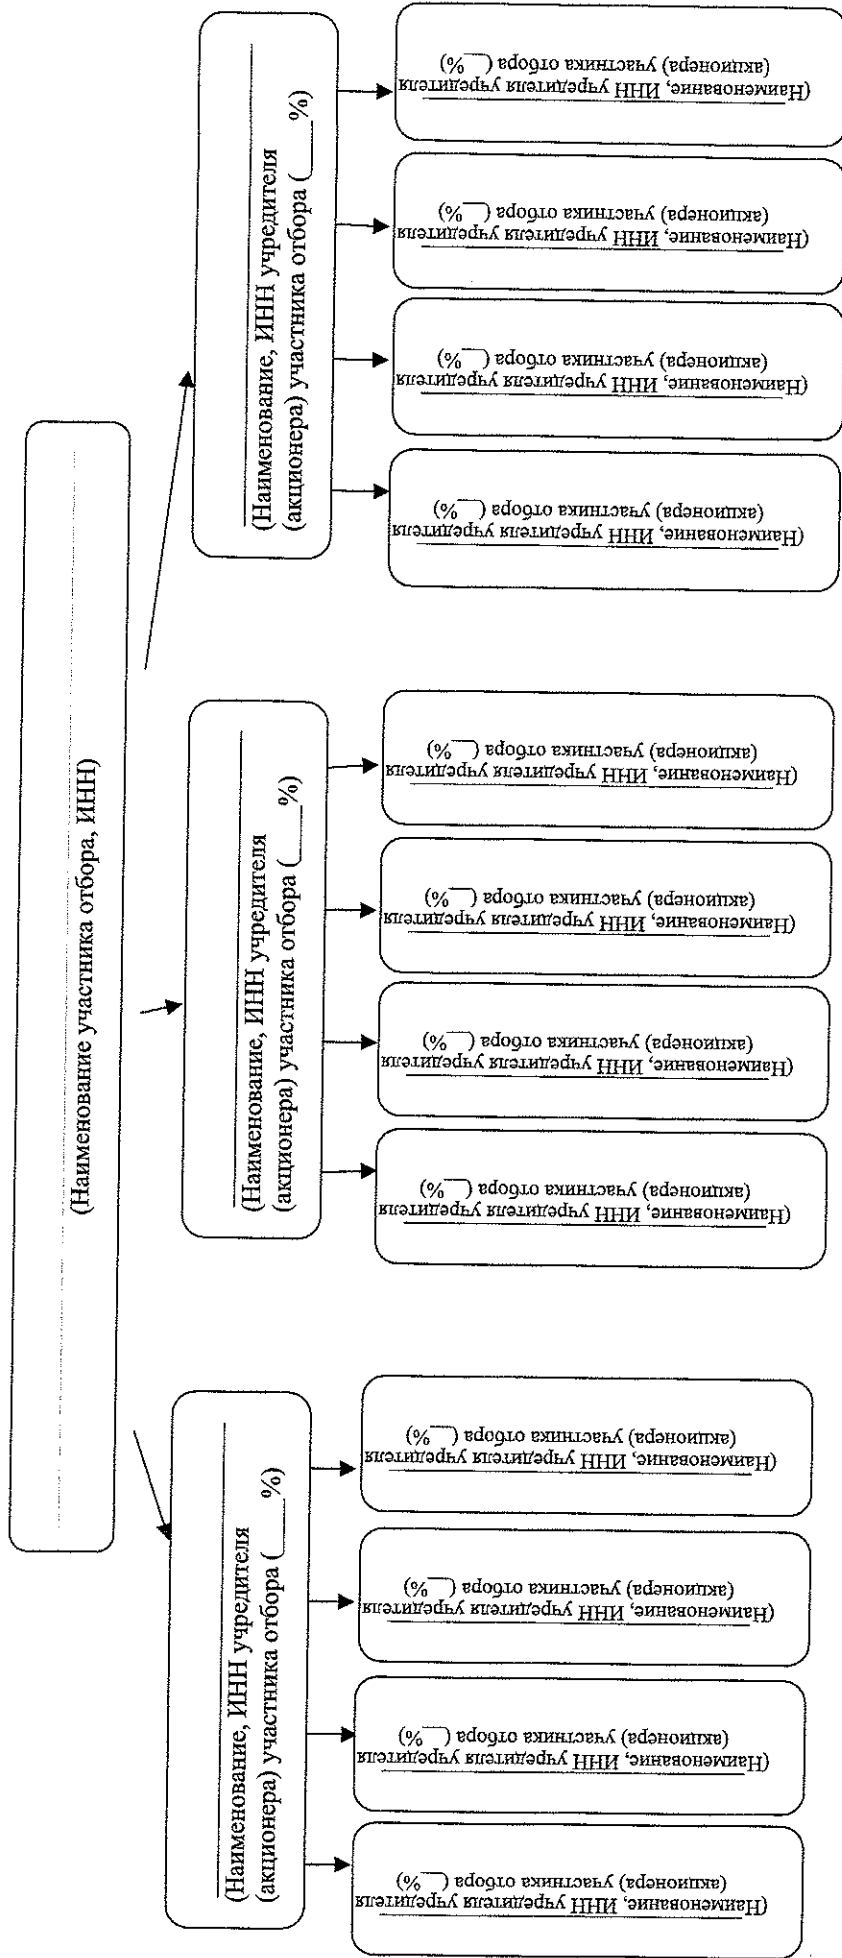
(Наименование участника отбора, ИНН)

(Наименование, ИНН учредителя (акционера) участника отбора (____%)

(Наименование, ИНН учредителя (акционера) участника отбора (___%)

(Наименование, ИНН учредителя (акционера) участника отбора (___%)

(Наименование, ИНН учредителя (акционера) участника отбора (___%)

(Наименование, ИНН учредителя (акционера) участника отбора (___%)

(Наименование, ИНН учредителя (акционера) участника отбора (____%)

(Наименование, ИНН учредителя (акционера) участника отбора (___%)

(Наименование, ИНН учредителя (акционера) участника отбора (___%)

(Наименование, ИНН учредителя (акционера) участника отбора (___%)

(Наименование, ИНН учредителя (акционера) участника отбора (___%)

(Наименование, ИНН учредителя (акционера) участника отбора (____%)

(Наименование, ИНН учредителя (акционера) участника отбора (___%)

(Наименование, ИНН учредителя (акционера) участника отбора (___%)

(Наименование, ИНН учредителя (акционера) участника отбора (___%)

(Наименование, ИНН учредителя (акционера) участника отбора (___%)